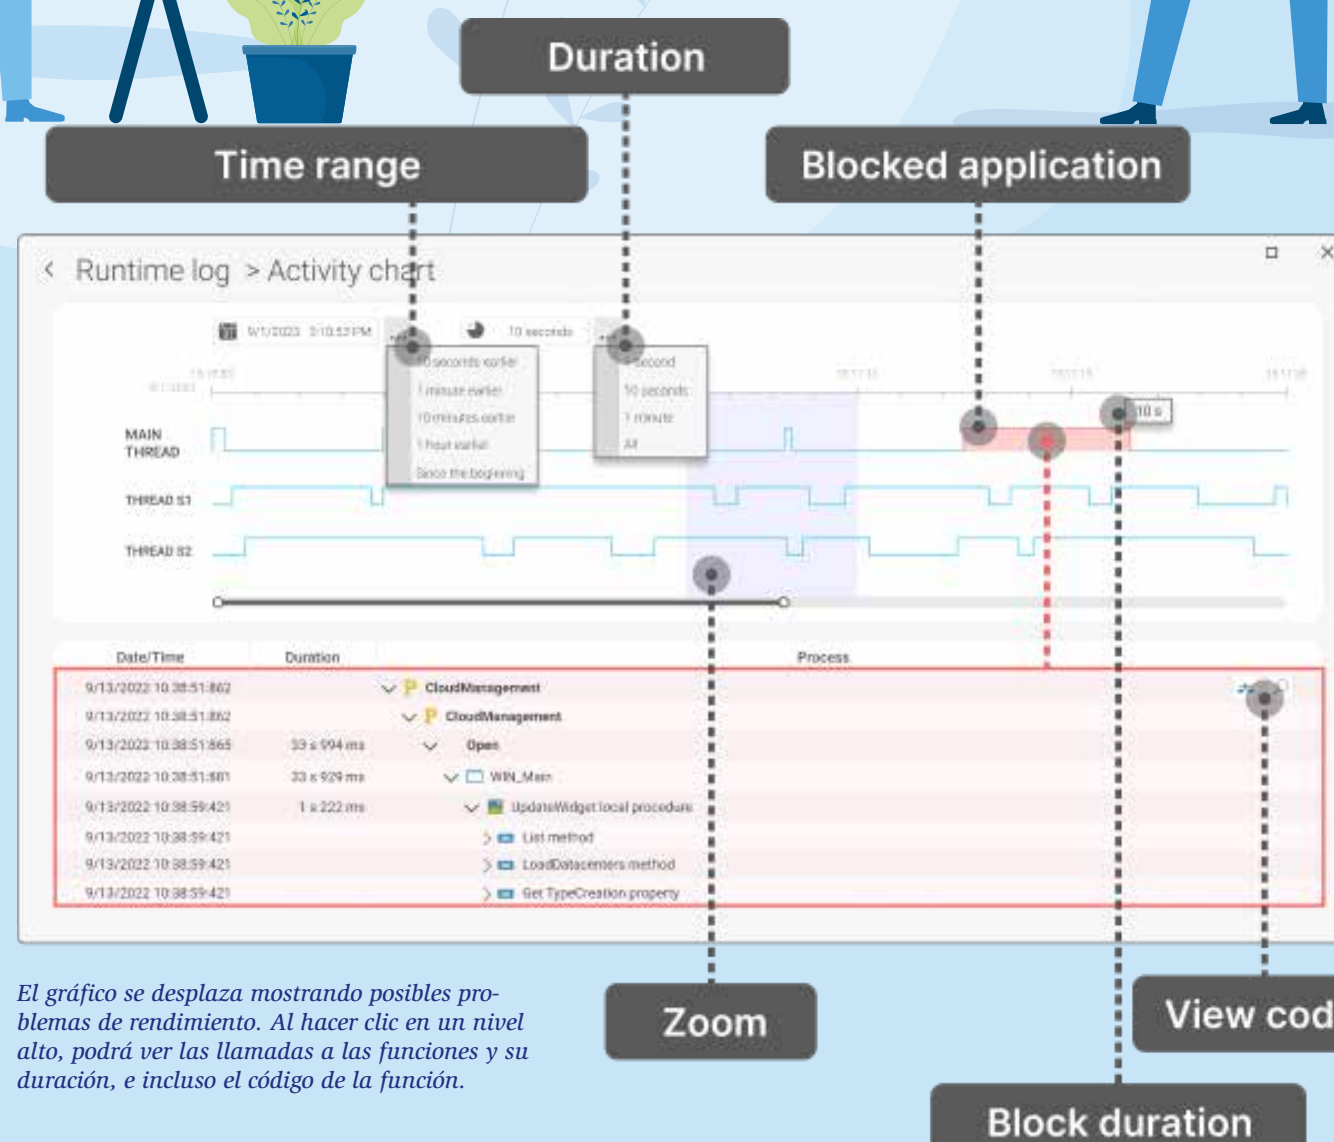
Duration

Time range

Blocked application

Runtime log > Activity chart

9/1/2023 3:10:53 PM

10 seconds

10 seconds earlier
1 minute earlier
10 minutes earlier
1 hour earlier
Since the beginning

1 second
10 seconds
1 minute
All

10 s

MAIN THREAD

THREAD 51

THREAD 52

| Date/Time | Duration | Process |
|---|---|---|
| 9/13/2022 10:38:51:862 | | CloudManagement |
| 9/13/2022 10:38:51:862 | | CloudManagement |
| 9/13/2022 10:38:51:865 | 33 s 994 ms | Open |
| 9/13/2022 10:38:51:881 | 33 s 929 ms | WIN_Main |
| 9/13/2022 10:38:59:421 | 1 s 222 ms | UpdateWidget local procedure |
| 9/13/2022 10:38:59:421 | | List method |
| 9/13/2022 10:38:59:421 | | LoadDatacenters method |
| 9/13/2022 10:38:59:421 | | Get TypeCreation property |

El gráfico se desplaza mostrando posibles problemas de rendimiento. Al hacer clic en un nivel alto, podrá ver las llamadas a las funciones y su duración, e incluso el código de la función.

Zoom

View cod

Block duration